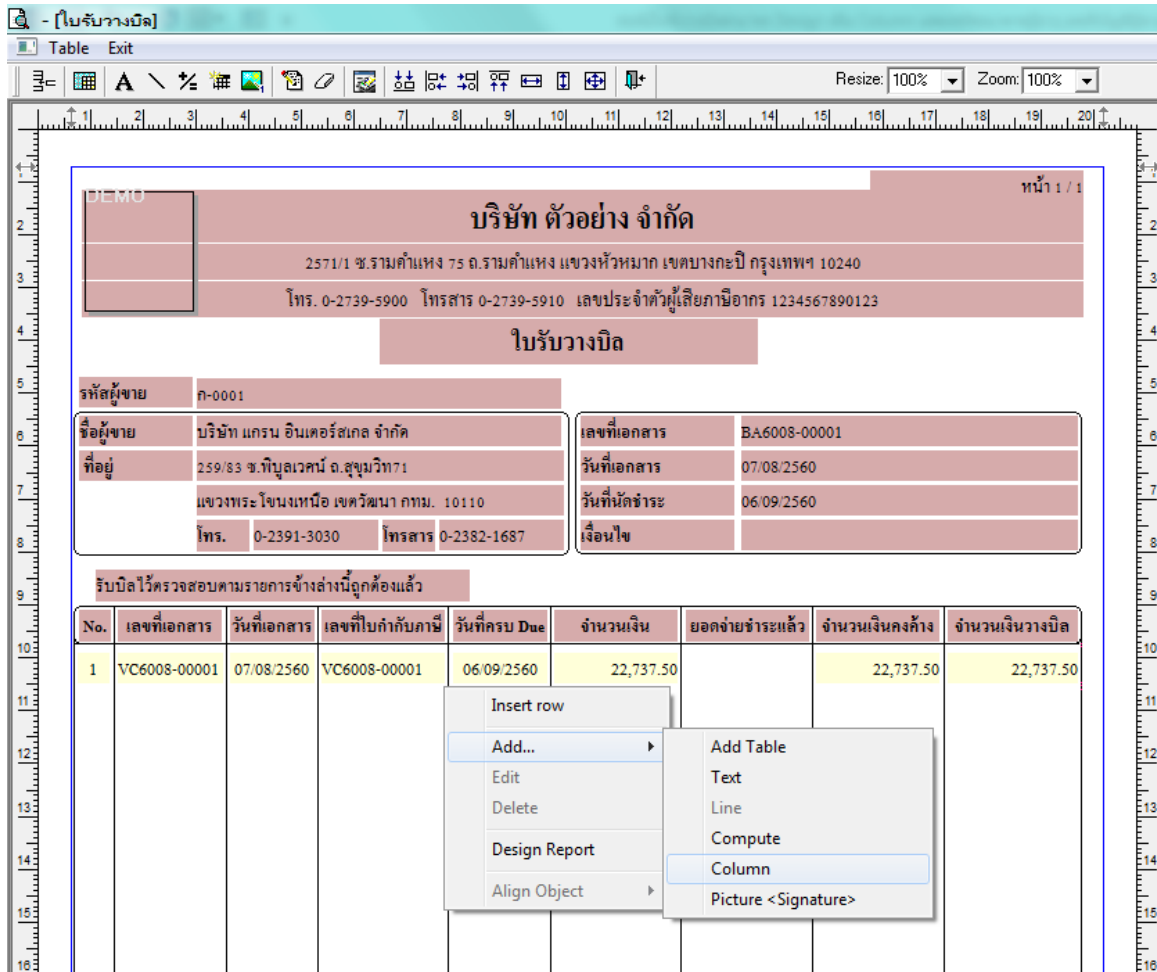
- [ใบรับวางบิล]

Table Exit

Resize: 100% Zoom: 100%

1 2 3 4 5 6 7 8 9 10 11 12 13 14 15 16 17 18 19 20

DEMO

หน้า 1 / 1

บริษัท ตัวอย่าง จำกัด

2571/1 ซ.รามคำแหง 75 ถ.รามคำแหง แขวงหัวหมาก เขตบางกะปิ กรุงเทพฯ 10240

โทร. 0-2739-5900 โทรสาร 0-2739-5910 เลขประจำตัวผู้เสียภาษีอากร 1234567890123

ใบรับวางบิล

รหัสผู้ขาย ก-0001

ชื่อผู้ขาย บริษัท แกรน อินเตอร์สเกล จำกัด

ที่อยู่ 259/83 ซ.พิบูลเวคน์ ถ.สุขุมวิท71

แขวงพระโขนงเหนือ เขตวัฒนา กทม. 10110

โทร. 0-2391-3030 โทรสาร 0-2382-1687

เลขที่เอกสาร BA6008-00001

วันที่เอกสาร 07/08/2560

วันที่นัดชำระ 06/09/2560

เงื่อนไข

รับบิลไว้ตรวจสอบตามรายการข้างล่างนี้ถูกต้องแล้ว

| No. | เลขที่เอกสาร | วันที่เอกสาร | เลขที่ใบกำกับภาษี | วันที่ครบ Due | จำนวนเงิน | ยอดจ่ายชำระแล้ว | จำนวนเงินคงค้าง | จำนวนเงินวางบิล |
|---|---|---|---|---|---|---|---|---|
| 1 | VC6008-00001 | 07/08/2560 | VC6008-00001 | 06/09/2560 | 22,737.50 | | 22,737.50 | 22,737.50 |

Insert row
Add...
Edit
Delete
Design Report
Align Object

Add Table
Text
Line
Compute
Column
Picture <Signature>